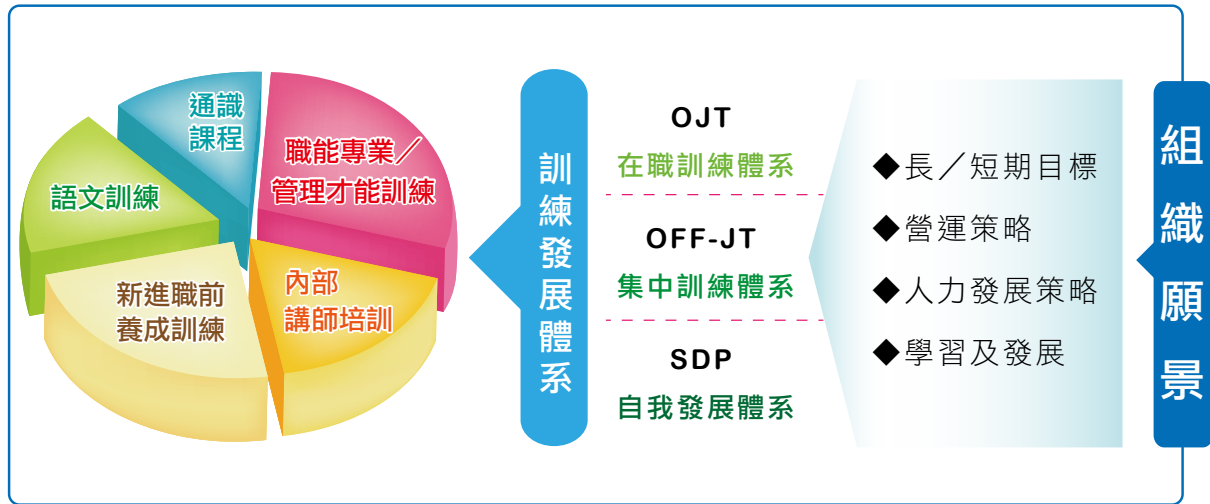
通識課程

職能專業／管理才能訓練

語文訓練

新進職前養成訓練

內部講師培訓

訓練發展體系

OJT
在職訓練體系

OFF-JT
集中訓練體系

SDP
自我發展體系

◆長／短期目標
◆營運策略
◆人力發展策略
◆學習及發展

組織願景